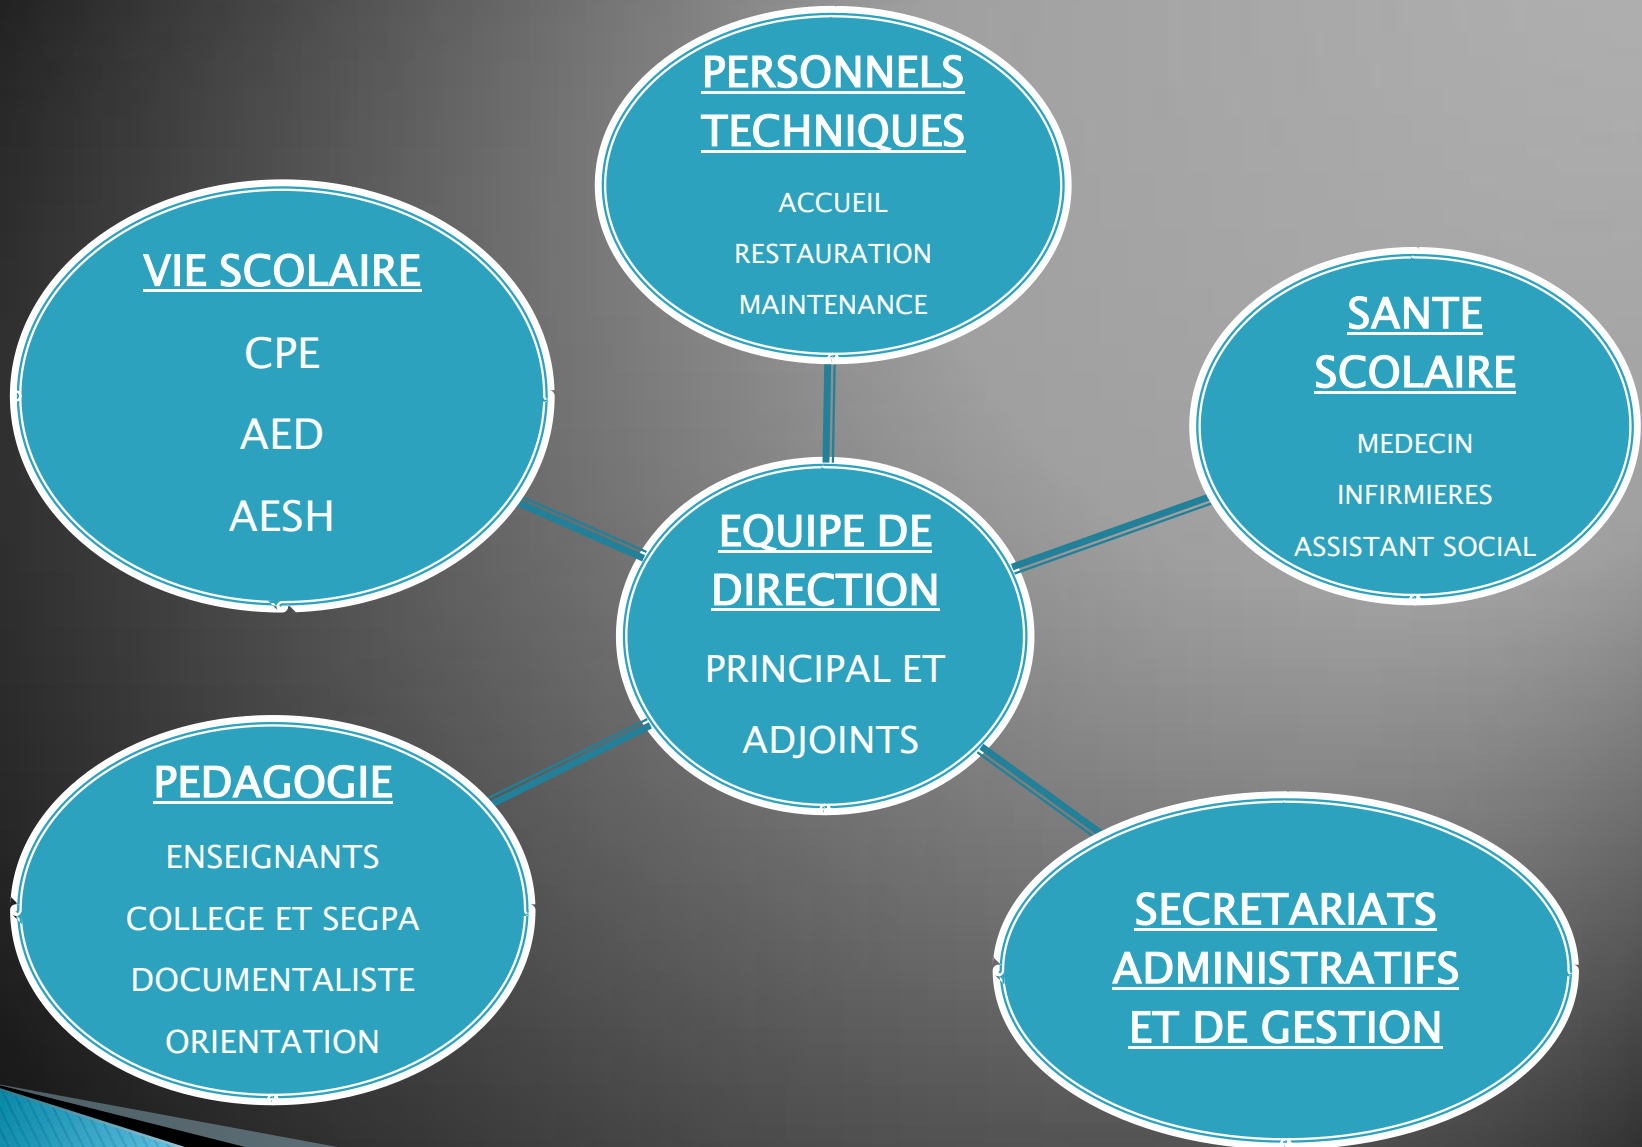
PERSONNELS TECHNIQUES

ACCUEIL

RESTAURATION

MAINTENANCE

VIE SCOLAIRE

CPE

AED

AESH

SANTE SCOLAIRE

MEDECIN

INFIRMIERES

ASSISTANT SOCIAL

EQUIPE DE DIRECTION

PRINCIPAL ET

ADJOINTS

PEDAGOGIE

ENSEIGNANTS

COLLEGE ET SEGPA

DOCUMENTALISTE

ORIENTATION

SECRETARIATS ADMINISTRATIFS ET DE GESTION